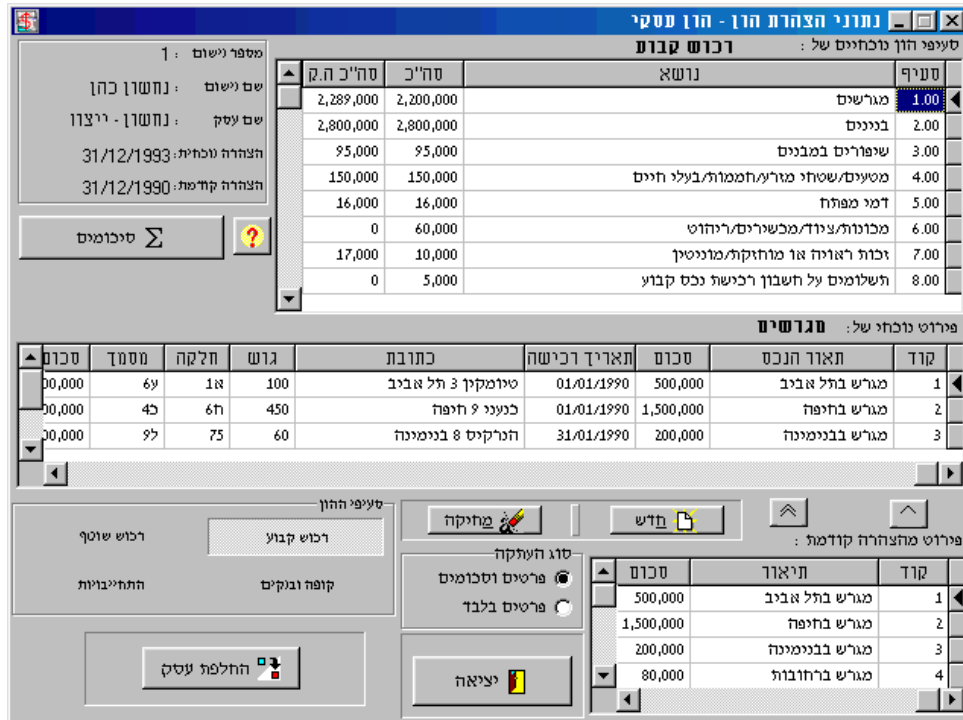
נתוני הצהרת הון - הון עסקי

סעיפי הון נוכחיים של : רכוש קבוע

| סעיף | נושא | סה"כ | סה"כ ה.ק |
|---|---|---|---|
| 1.00 | מגרשים | 2,200,000 | 2,289,000 |
| 2.00 | בניינים | 2,800,000 | 2,800,000 |
| 3.00 | שיפורים במבנים | 95,000 | 95,000 |
| 4.00 | מטעים/שטחי מרעה/חממות/בעלי חיים | 150,000 | 150,000 |
| 5.00 | דמי מפתח | 16,000 | 16,000 |
| 6.00 | מכונות/ציוד/מכשירים/ריהוט | 60,000 | 0 |
| 7.00 | זכות ראויה או מוחזקת/מוניטין | 10,000 | 17,000 |
| 8.00 | תשלומים על חשבון רכישת נכס קבוע | 5,000 | 0 |

מספר נישום : 1
שם נישום : נחשון כהן
שם עסק : נחשון - ייצור
הצהרה נוכחית: 31/12/1993
הצהרה קודמת: 31/12/1990

סיכומים

?

פירוט נוכחי של: מגרשים

| קוד | תאור הנכס | סכום | תאריך רכישה | כתובת | גוש | חלקה | מסמך | סכום |
|---|---|---|---|---|---|---|---|---|
| 1 | מגרש בתל אביב | 500,000 | 01/01/1990 | טיומקין 3 תל אביב | 100 | 1א | 6ע | 00,000 |
| 2 | מגרש בחיפה | 1,500,000 | 01/01/1990 | כנעני 9 חיפה | 450 | 6ח | 4כ | 00,000 |
| 3 | מגרש בבנימינה | 200,000 | 31/01/1990 | הנרקיס 8 בנימינה | 60 | 75 | 9ל | 00,000 |

סעיפי ההון
רכוש קבוע
רכוש שוטף
קופה ובנקים
התחייבויות

מחיקה
חדש

סוג העתקה
פרטים וסכומים
פרטים בלבד

פירוט מהצהרה קודמת :

| קוד | תיאור | סכום |
|---|---|---|
| 1 | מגרש בתל אביב | 500,000 |
| 2 | מגרש בחיפה | 1,500,000 |
| 3 | מגרש בבנימינה | 200,000 |
| 4 | מגרש ברחובות | 80,000 |

החלפת עסק
יציאה